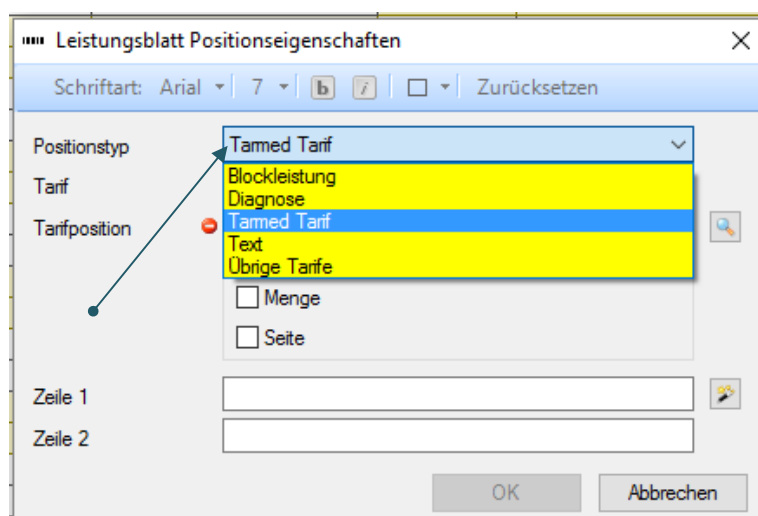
Leistungsblatt Positionseigenschaften

Schriftart: Arial 7 b i Zurücksetzen

Positionstyp Tarmed Tarif

Tarif

Tarifposition

Blockleistung
Diagnose
Tarmed Tarif
Text
Übrige Tarife

Menge

Seite

Zeile 1

Zeile 2

OK Abbrechen